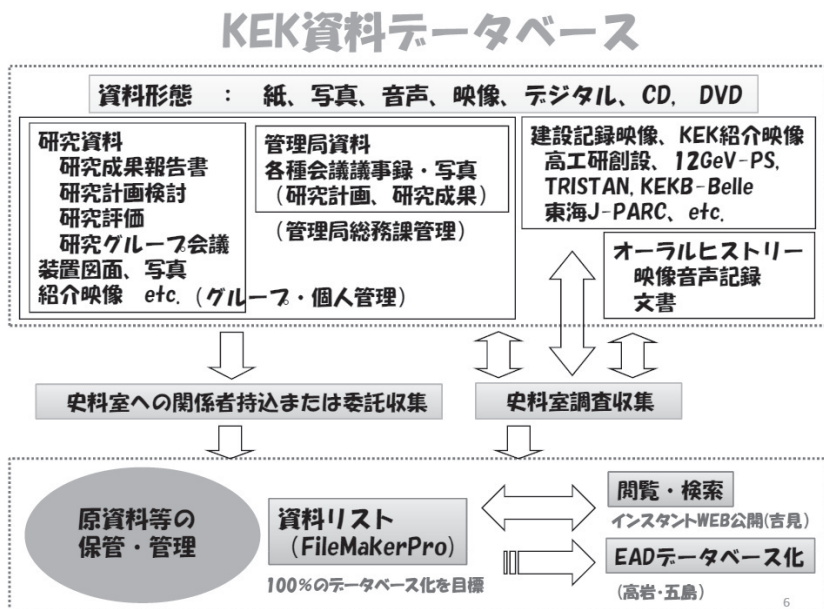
KEK資料データベース

資料形態　：　紙、写真、音声、映像、デジタル、CD, DVD

研究資料
研究成果報告書
研究計画検討
研究評価
研究グループ会議
装置図面、写真
紹介映像　etc.（グループ・個人管理）

管理局資料
各種会議議事録・写真
（研究計画、研究成果）
（管理局総務課管理）

建設記録映像、KEK紹介映像
高工研創設、12GeV-PS,
TRISTAN, KEKB-Belle
東海J-PARC、etc.

オーラルヒストリー
映像音声記録
文書

史料室への関係者持込または委託収集

史料室調査収集

原資料等の
保管・管理

資料リスト
（FileMakerPro）

100%のデータベース化を目標

閲覧・検索
インスタントWEB公開(吉見)

EADデータベース化
(高岩・五島)

6